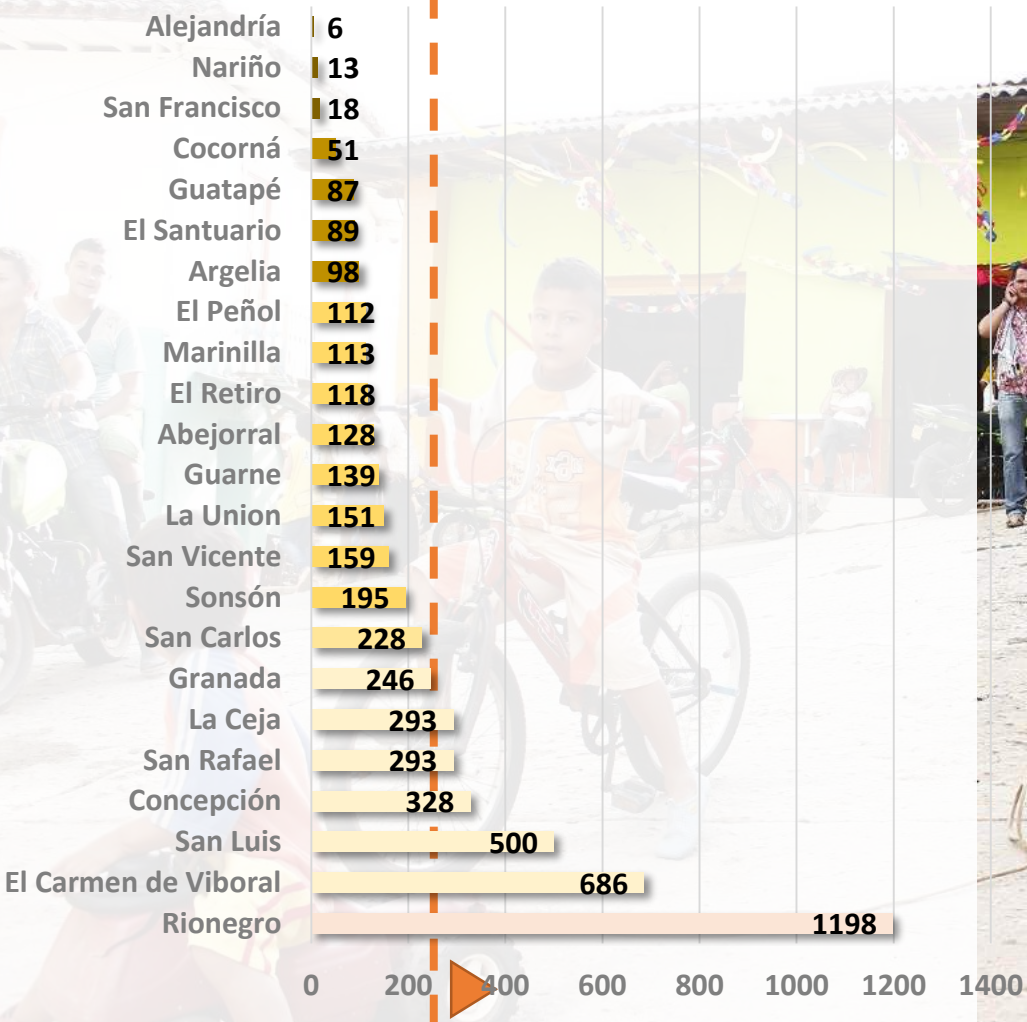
Alejandría 6
Nariño 13
San Francisco 18
Cocorná 51
Guatapé 87
El Santuario 89
Argelia 98
El Peñol 112
Marinilla 113
El Retiro 118
Abejorral 128
Guarne 139
La Union 151
San Vicente 159
Sonsón 195
San Carlos 228
Granada 246
La Ceja 293
San Rafael 293
Concepción 328
San Luis 500
El Carmen de Viboral 686
Rionegro 1198

0 200 400 600 800 1000 1200 1400